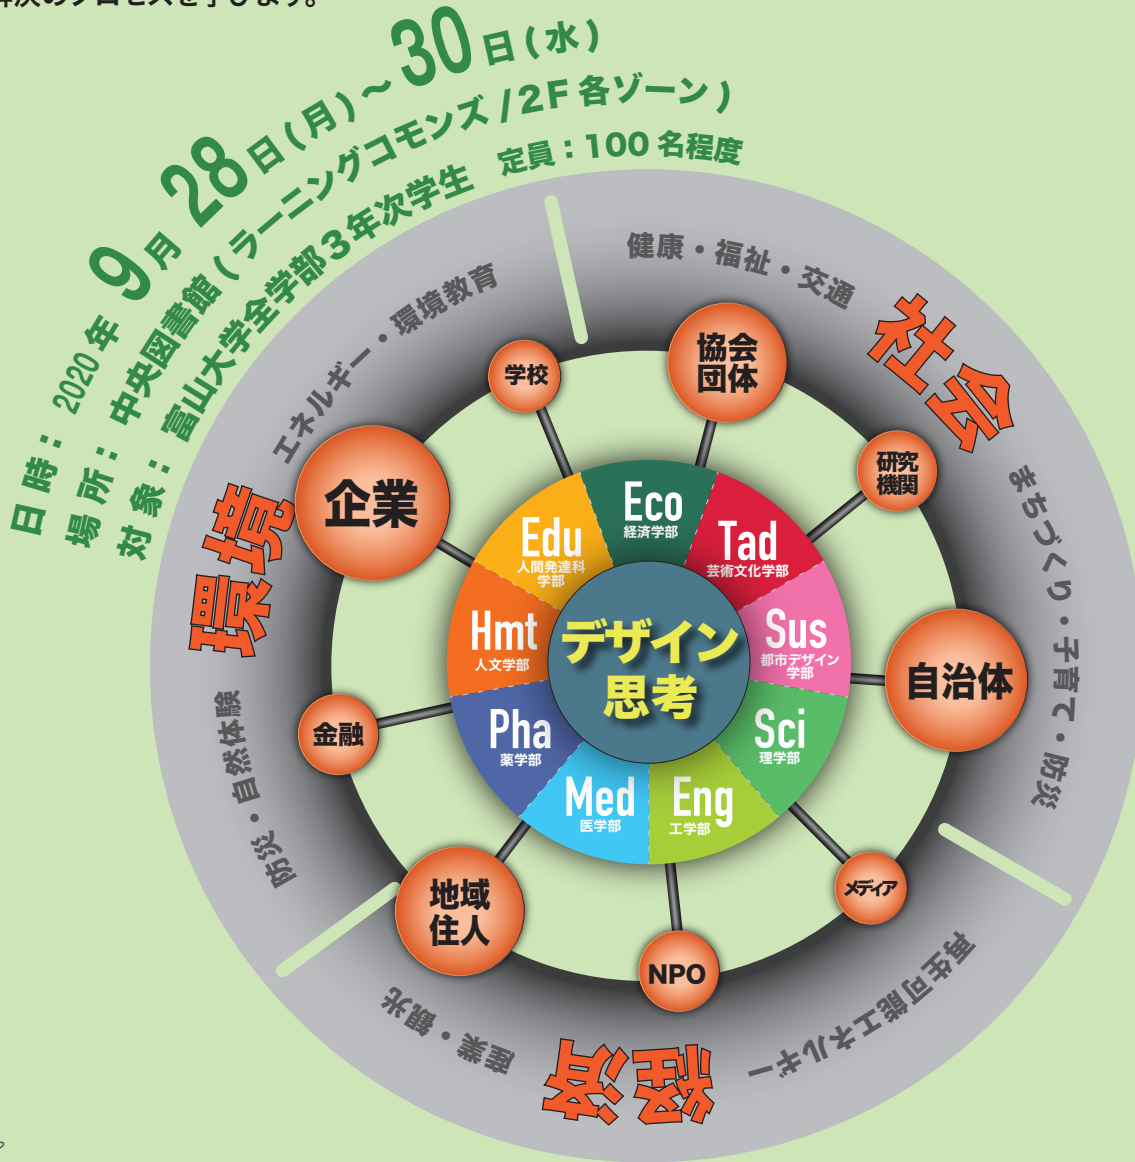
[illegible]決のプロセスを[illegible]します。

日時：2020年9月28日(月)～30日(水)
場所：中央図書館(ラーニングコモンズ/2F各ゾーン)
対象：富山大学全学部3年次学生　定員：100名程度

社会
健康・福祉・交通
まちづくり・子育て・防災

環境
エネルギー・環境教育
防災・自然体験

経済
再生可能エネルギー
産業・観光

学校
協会団体
研究機関
企業
自治体
金融
メディア
地域住人
NPO

デザイン思考

Eco
経済学部
Tad
芸術文化学部
Sus
都市デザイン学部
Sci
理学部
Eng
工学部
Med
医学部
Pha
薬学部
Hmt
人文学部
Edu
人間発達科学部